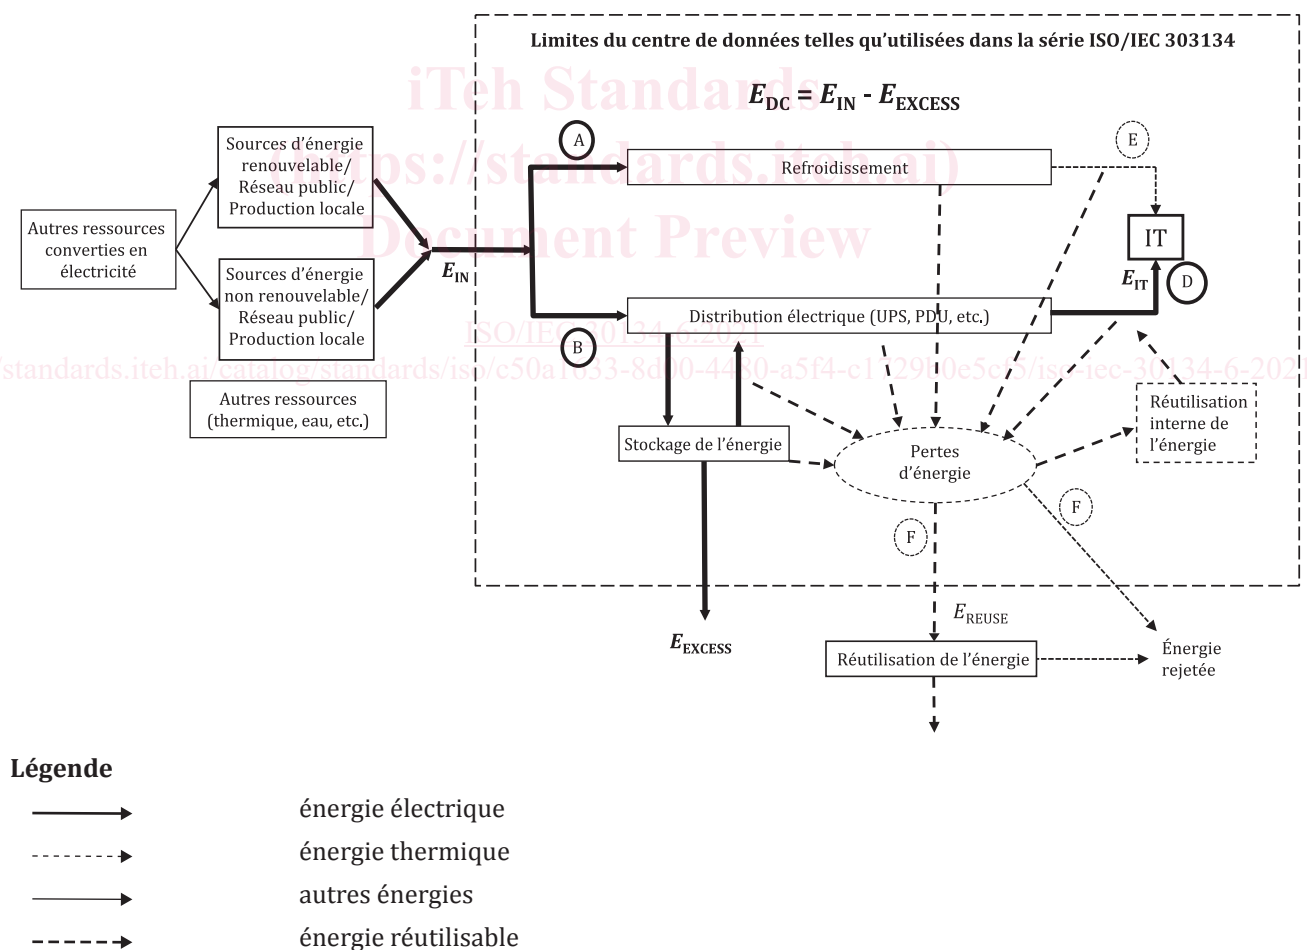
Limites du centre de données telles qu'utilisées dans la série ISO/IEC 303134

iTeh Standards
(https://standards.iteh.ai)
Document Preview

$E_{DC} = E_{IN} - E_{EXCESS}$

Autres ressources converties en électricité

Sources d'énergie renouvelable/ Réseau public/ Production locale

Sources d'énergie non renouvelable/ Réseau public/ Production locale

Autres ressources (thermique, eau, etc.)

$E_{IN}$

A

Refroidissement

E

IT

$E_{IT}$

D

Distribution électrique (UPS, PDU, etc.)

B

ISO/IEC 30134-6:2021

https://standards.iteh.ai/catalog/standards/iso/c50a1833-8d00-4480-a5f4-c172900e5c55/iso-iec-30134-6-2021

Réutilisation interne de l'énergie

Stockage de l'énergie

Pertes d'énergie

F

F

$E_{REUSE}$

$E_{EXCESS}$

Réutilisation de l'énergie

Énergie rejetée

Légende

énergie électrique

énergie thermique

autres énergies

énergie réutilisable